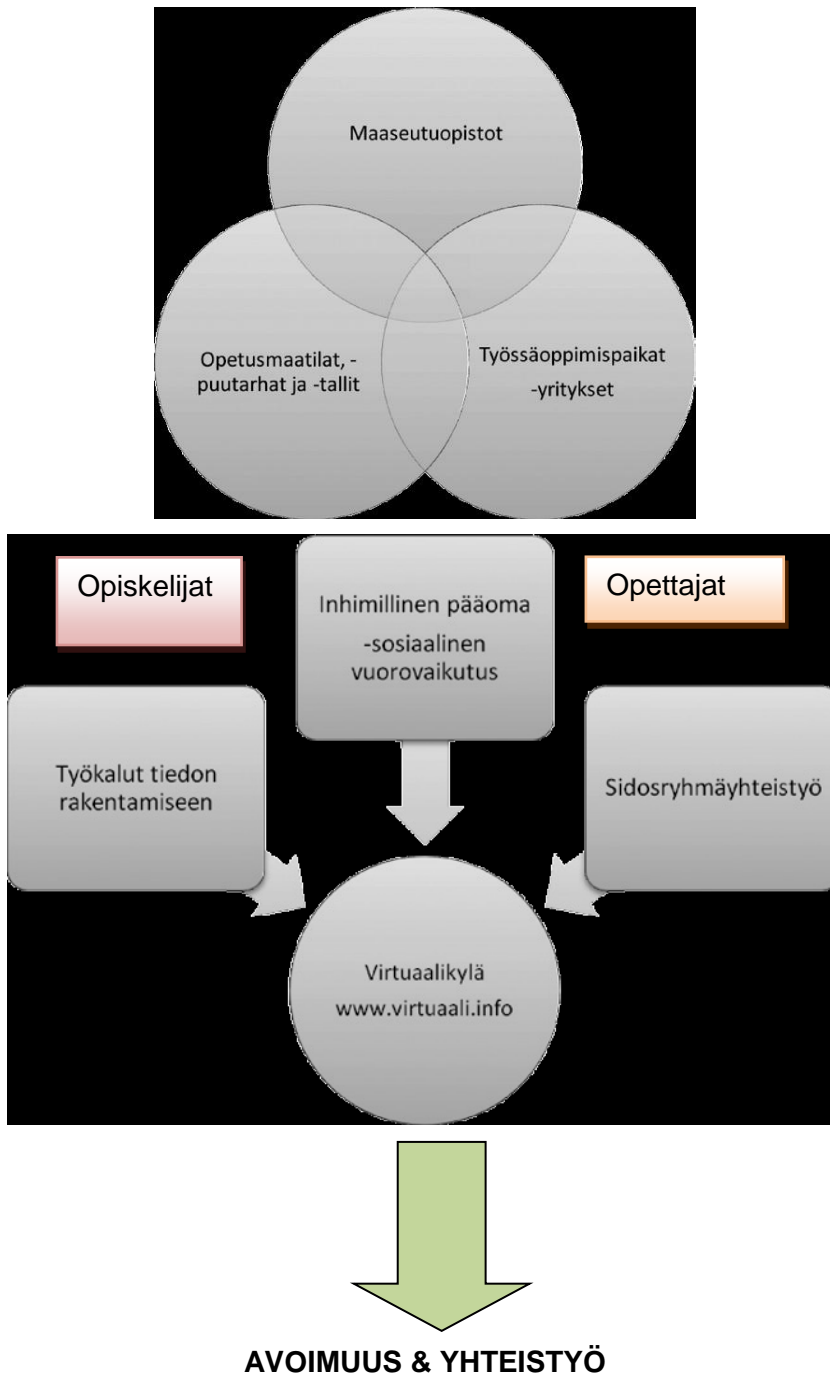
Maaseutuopistot

Opetusmaatilat, -puutarhat ja -tallit

Työssäoppimispaikat -yritykset

Opiskelijat

Inhimillinen pääoma -sosiaalinen vuorovaikutus

Opettajat

Työkalut tiedon rakentamiseen

Sidosryhmäyhteistyö

Virtuaalikylä www.virtuaali.info

AVOIMUUS & YHTEISTYÖ